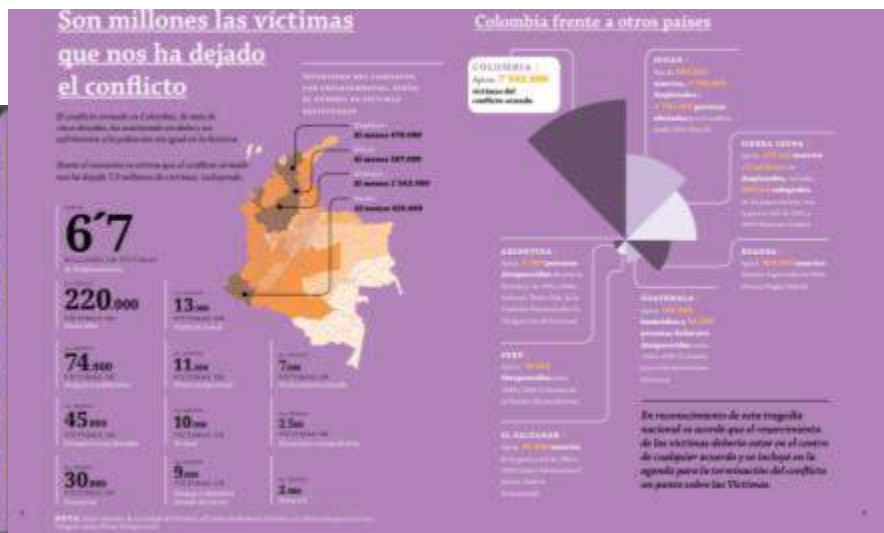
Son millones las víctimas que nos ha dejado el conflicto

Colombia frente a otros países

COLOMBIA: Aprox. 7'000.000 víctimas del conflicto armado

6'7

220.000

13.000

74.000

11.000

7.000

45.000

10.000

2.500

30.000

9.000

3.000

ARGENTINA

PERÚ

EL SALVADOR

GUATEMALA

SIERRA LEONA

RUANDA

SUDÁN

En reconocimiento de esta tragedia nacional se acordó que el reconocimiento de las víctimas debería estar en el centro de cualquier acuerdo y se incluyó en la agenda para la terminación del conflicto un punto sobre las Víctimas.

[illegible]